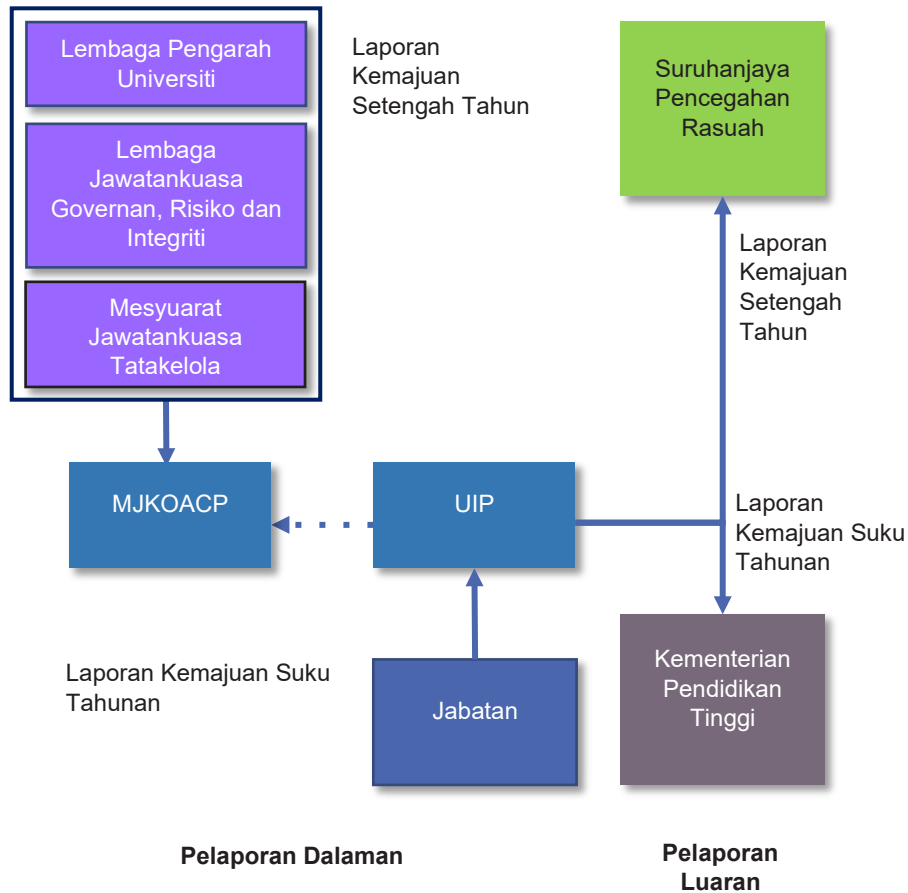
Lembaga Pengarah Universiti

Lembaga Jawatankuasa Governan, Risiko dan Integriti

Mesyuarat Jawatankuasa Tatakelola

Laporan Kemajuan Setengah Tahun

Suruhanjaya Pencegahan Rasuah

Laporan Kemajuan Setengah Tahun

MJKOACP

UIP

Laporan Kemajuan Suku Tahunan

Laporan Kemajuan Suku Tahunan

Jabatan

Kementerian Pendidikan Tinggi

Pelaporan Dalaman

Pelaporan Luaran